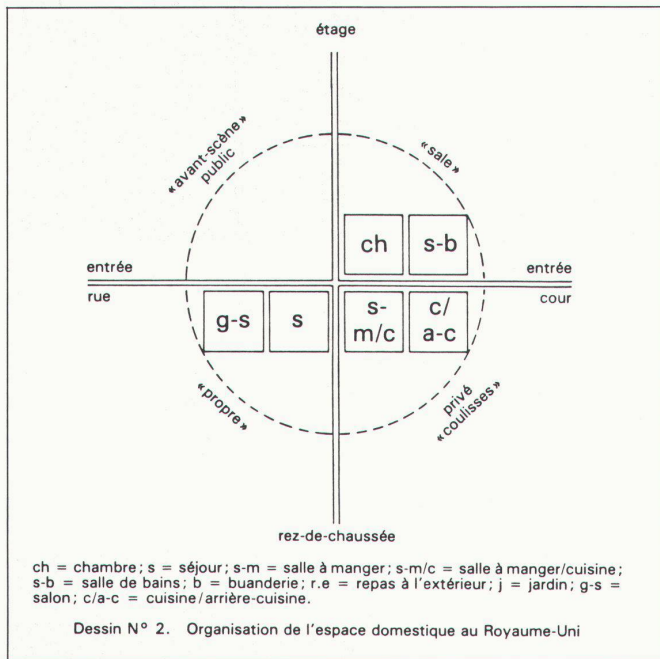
étage

«avant-scène» public

«sale»

ch

s-b

entrée

rue

entrée

cour

g-s

s

s-m/c

c/a-c

«propre»

privé «coulisses»

rez-de-chaussée

ch = chambre; s = séjour; s-m = salle à manger; s-m/c = salle à manger/cuisine; s-b = salle de bains; b = buanderie; r.e = repas à l'extérieur; j = jardin; g-s = salon; c/a-c = cuisine/arrière-cuisine.

Dessin N° 2. Organisation de l'espace domestique au Royaume-Uni